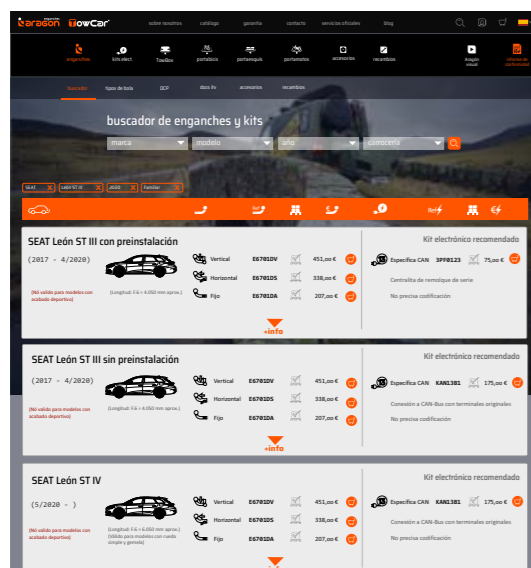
aragon TowCar sobre nosotros catálogo garantía contacto servicios oficiales blog

enganches kits elect Towbox portabicis portaesquís portamotos accesorios recambios Asesor visual Informe de conformidad

buscador tipos de bola DCP docs itv accesorios recambios

buscador de enganches y kits

marca modelo año carrocería

SEAT León ST III 2020 Familiar

SEAT León ST III con preinstalación

(2017 - 4/2020)

(No valido para modelos con acabado deportivo)

(Longitud: 4.6 > 4.650 mm aprox.)

Vertical E6701DV 451,00 €
Horizontal E6701DS 338,00 €
Fijo E6701DA 207,00 €

+info

Kit electrónico recomendado

Específica CAN 3PP0123 75,00 €

Centralita de remolque de serie

No precisa codificación

SEAT León ST III sin preinstalación

(2017 - 4/2020)

(No valido para modelos con acabado deportivo)

(Longitud: 4.6 > 4.650 mm aprox.)

Vertical E6701DV 451,00 €
Horizontal E6701DS 338,00 €
Fijo E6701DA 207,00 €

+info

Kit electrónico recomendado

Específica CAN KAN1381 175,00 €

Conexión a CAN-Bus con terminales originales

No precisa codificación

SEAT León ST IV

(5/2020 - )

(No valido para modelos con acabado deportivo)

(Longitud: 4.6 > 4.650 mm aprox.) (Válido para modelos con rueda simple y gemela)

Vertical E6701DV 451,00 €
Horizontal E6701DS 338,00 €
Fijo E6701DA 207,00 €

Kit electrónico recomendado

Específica CAN KAN1381 175,00 €

Conexión a CAN-Bus con terminales originales

No precisa codificación